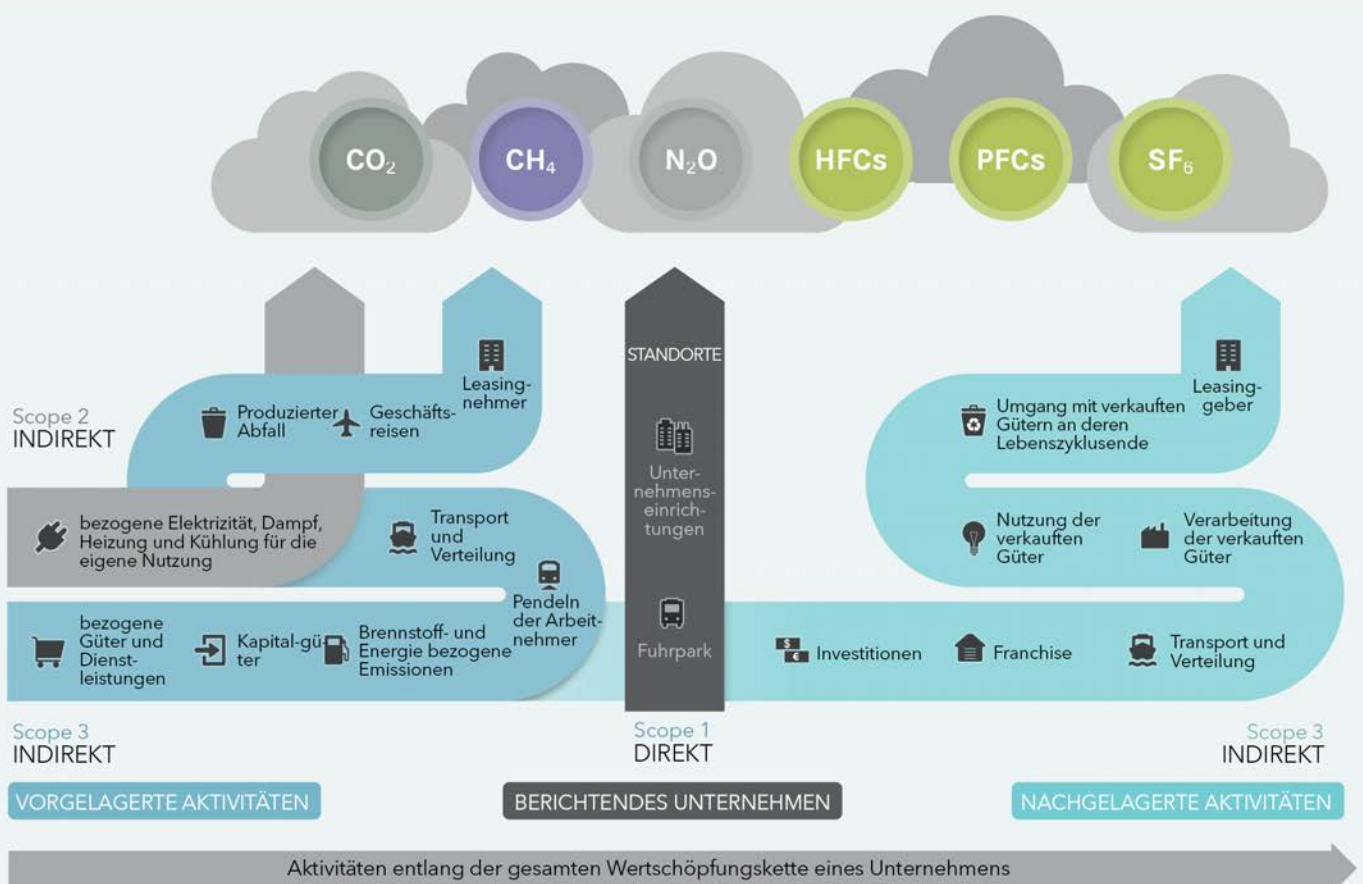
$CO_2$ $CH_4$ $N_2O$ HFCs PFCs $SF_6$

Scope 2
INDIREKT

Produzierter Abfall

Geschäftsreisen

Leasingnehmer

bezogene Elektrizität, Dampf, Heizung und Kühlung für die eigene Nutzung

Transport und Verteilung

Pendeln der Arbeitnehmer

bezogene Güter und Dienstleistungen

Kapital-güter

Brennstoff- und Energie bezogene Emissionen

STANDORTE

Unternehmenseinrichtungen

Fuhrpark

Leasinggeber

Umgang mit verkauften Gütern an deren Lebenszyklusende

Nutzung der verkauften Güter

Verarbeitung der verkauften Güter

Investitionen

Franchise

Transport und Verteilung

Scope 3
INDIREKT

Scope 1
DIREKT

Scope 3
INDIREKT

VORGELAGERTE AKTIVITÄTEN

BERICHTENDES UNTERNEHMEN

NACHGELAGERTE AKTIVITÄTEN

Aktivitäten entlang der gesamten Wertschöpfungskette eines Unternehmens